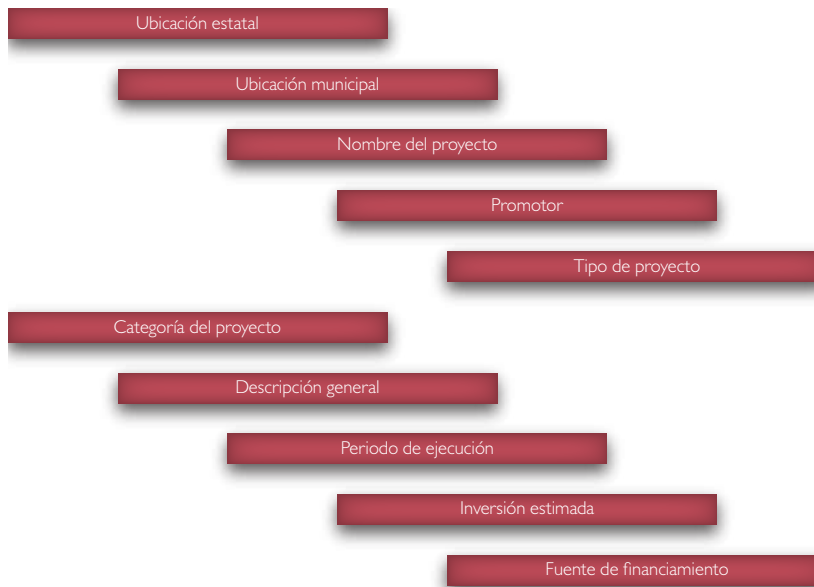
Ubicación estatal

Ubicación municipal

Nombre del proyecto

Promotor

Tipo de proyecto

Categoría del proyecto

Descripción general

Periodo de ejecución

Inversión estimada

Fuente de financiamiento